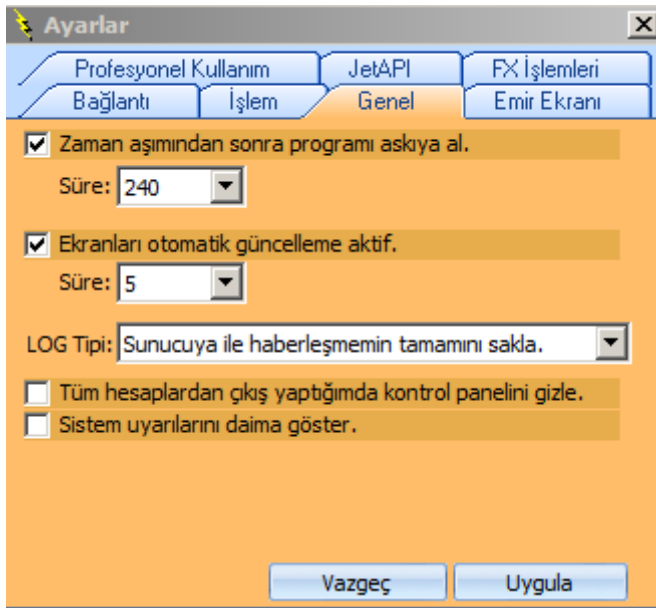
Ayarlar

Profesyonel Kullanım
JetAPI
FX İşlemleri
Bağlantı
İşlem
Genel
Emir Ekranı

Zaman aşımından sonra programı askıya al.

Süre: 240

Ekranları otomatik güncelleme aktif.

Süre: 5

LOG Tipi: Sunucuya ile haberleşmemin tamamını sakla.

Tüm hesaplardan çıkış yaptığımda kontrol panelini gizle.

Sistem uyarılarını daima göster.

Vazgeç
Uygula